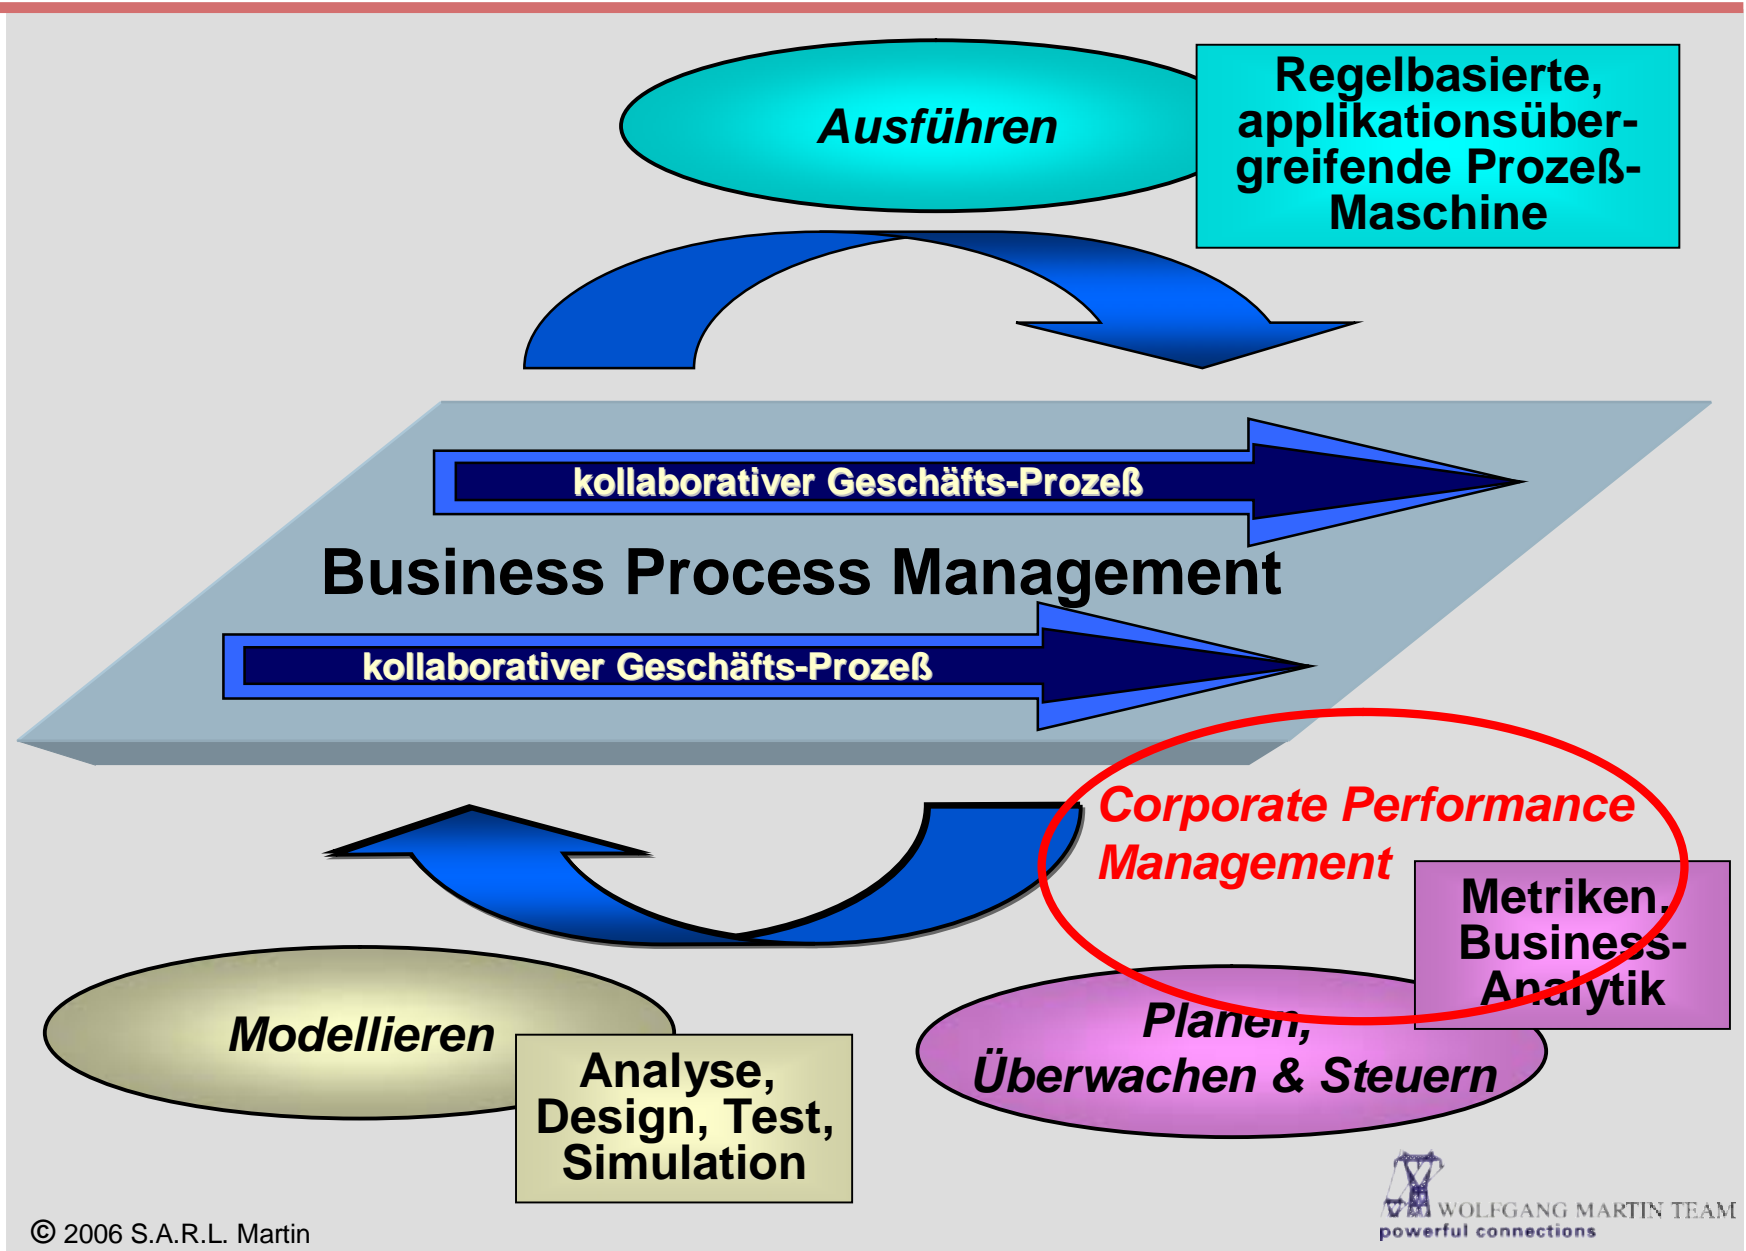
Ausführen

Regelbasierte, applikationsübergreifende Prozeß-Maschine

kollaborativer Geschäfts-Prozeß

Business Process Management

kollaborativer Geschäfts-Prozeß

Corporate Performance Management

Metriken, Business-Analytik

Modellieren

Analyse, Design, Test, Simulation

Planen, Überwachen & Steuern

© 2006 S.A.R.L. Martin

WOLFGANG MARTIN TEAM
powerful connections